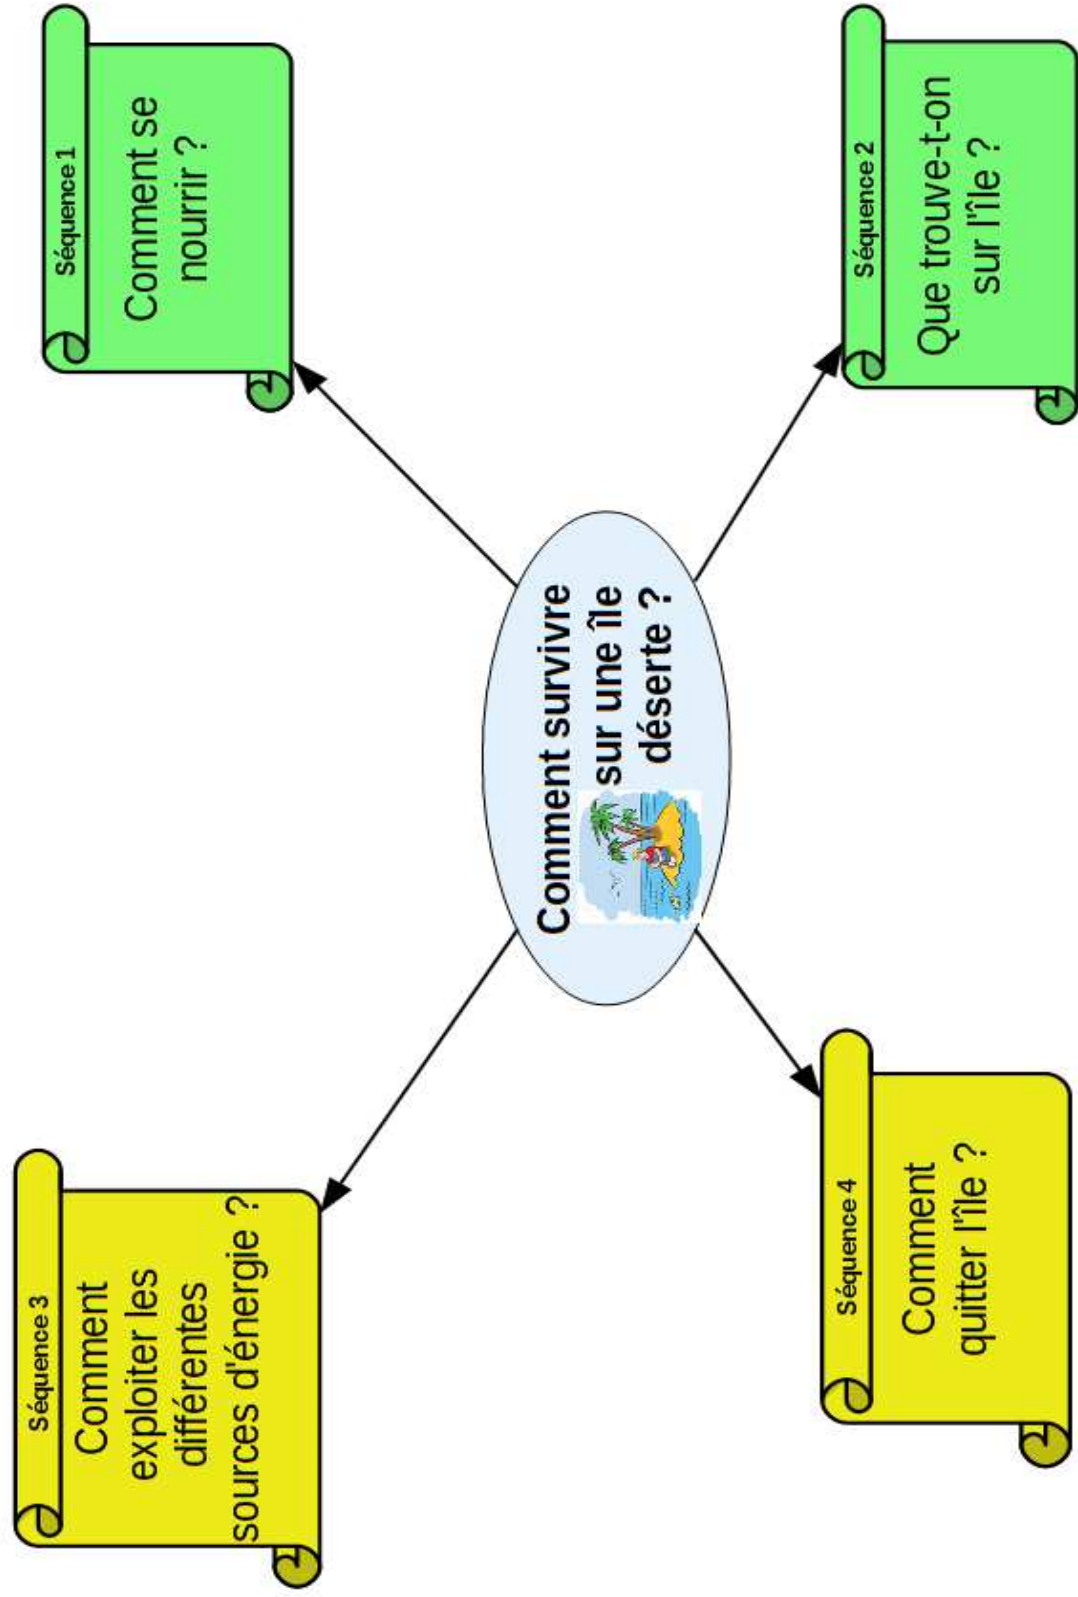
Comment survivre sur une île déserte ?

Séquence 1
Comment se nourrir ?

Séquence 2
Que trouve-t-on sur l'île ?

Séquence 3
Comment exploiter les différentes sources d'énergie ?

Séquence 4
Comment quitter l'île ?